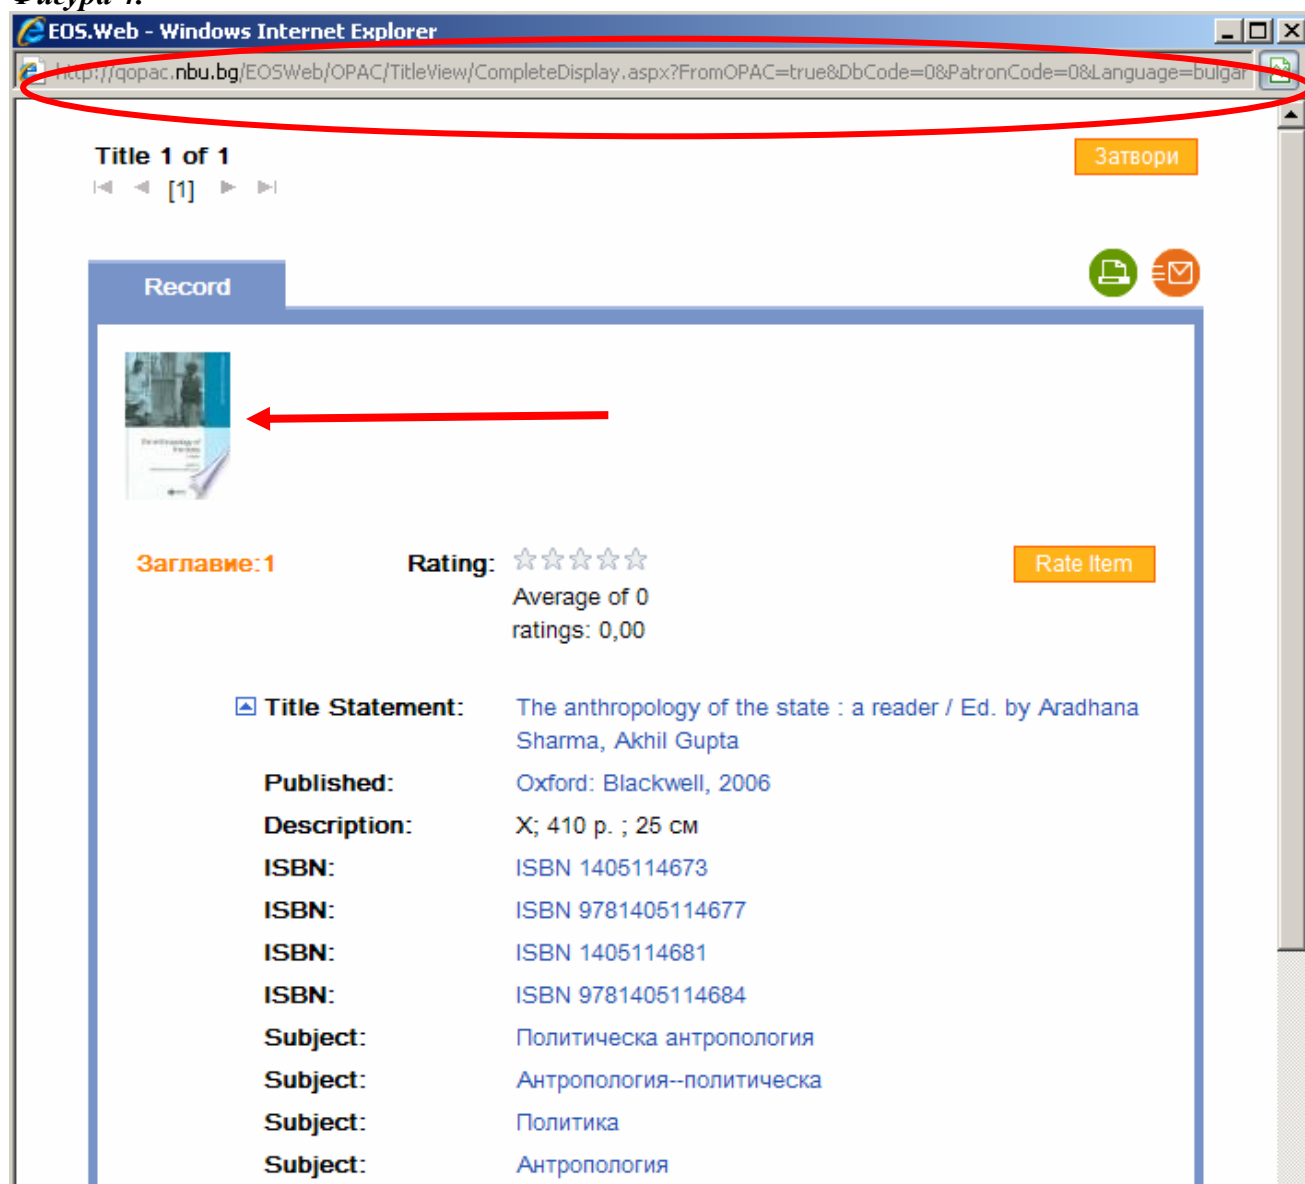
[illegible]

EOS.Web - Windows Internet Explorer

http://qopac.nbu.bg/EOSWeb/OPAC/TitleView/CompleteDisplay.aspx?FromOPAC=true&DbCode=0&PatronCode=0&Language=bulgar

Title 1 of 1

[1]

Затвори

Record

Заглавие:1

Rating:

Average of 0 ratings: 0,00

Rate Item

Title Statement: The anthropology of the state : a reader / Ed. by Aradhana Sharma, Akhil Gupta

Published: Oxford: Blackwell, 2006

Description: X; 410 p. ; 25 см

ISBN: ISBN 1405114673

ISBN: ISBN 9781405114677

ISBN: ISBN 1405114681

ISBN: ISBN 9781405114684

Subject: Политическа антропология

Subject: Антропология--политическа

Subject: Политика

Subject: Антропология